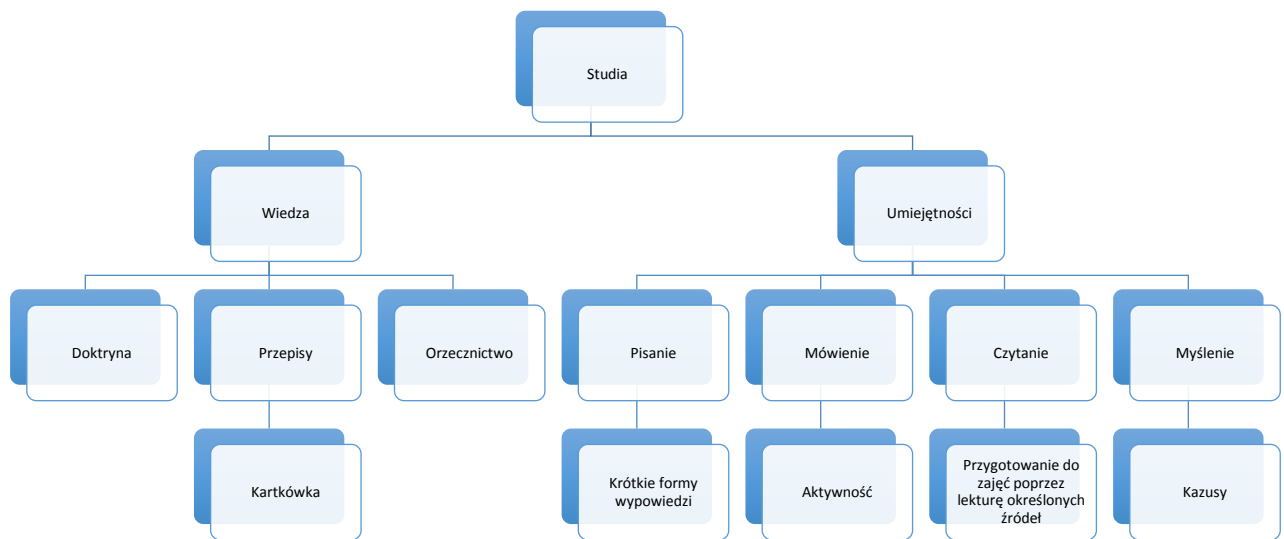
Studia

Wiedza

Umiejętności

Doktryna

Przepisy

Orzecznictwo

Pisanie

Mówienie

Czytanie

Myślenie

Kartkówka

Krótkie formy wypowiedzi

Aktywność

Przygotowanie do zajęć poprzez lekturę określonych źródeł

Kazusy